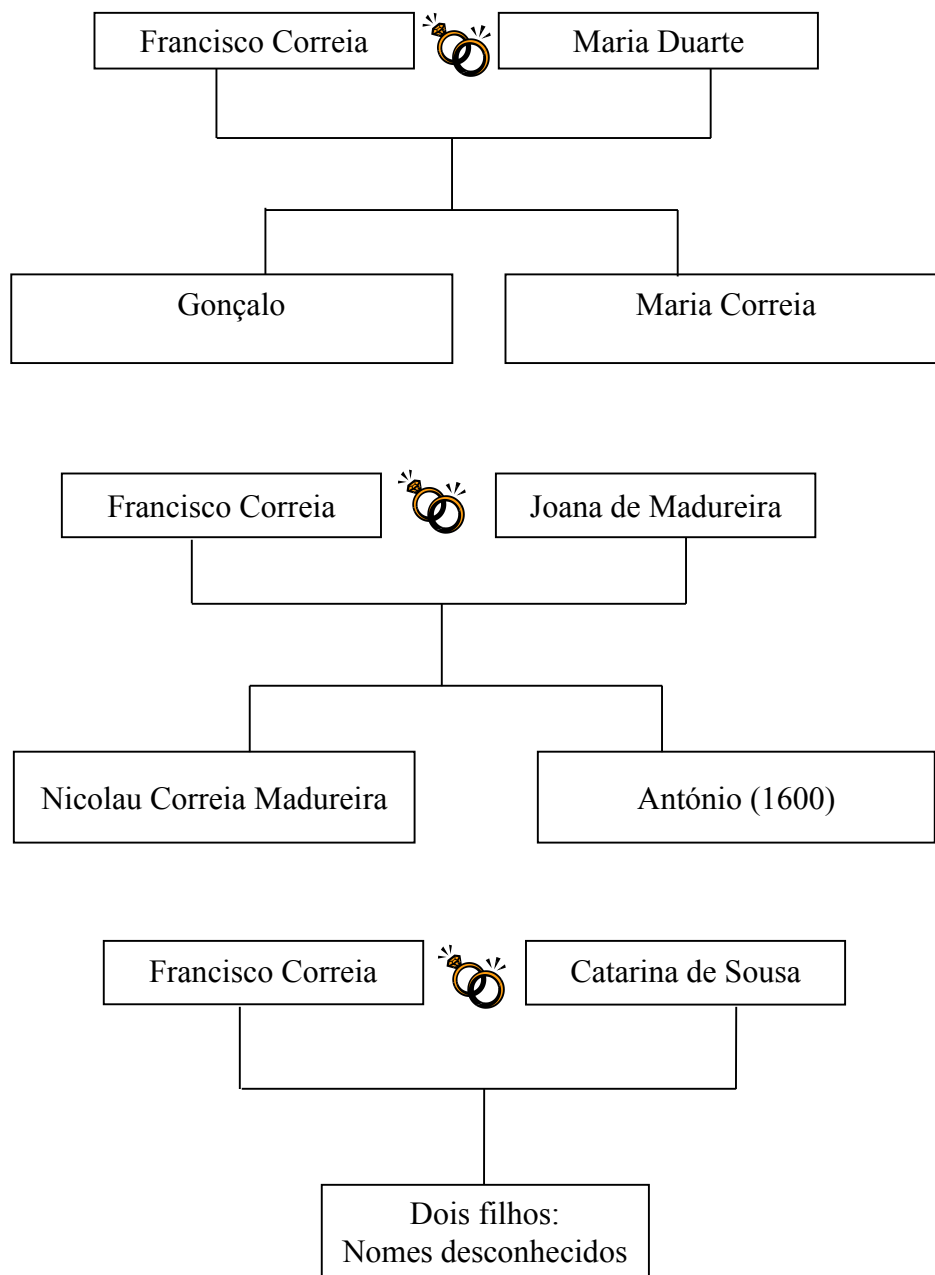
Francisco Correia

Maria Duarte

Gonçalo

Maria Correia

Francisco Correia

Joana de Madureira

Nicolau Correia Madureira

António (1600)

Francisco Correia

Catarina de Sousa

Dois filhos:
Nomes desconhecidos